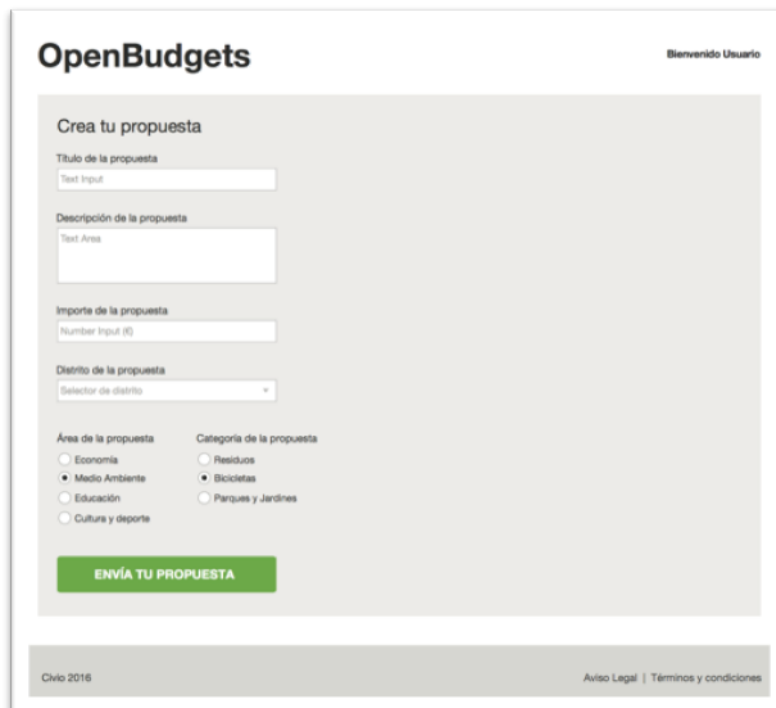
OpenBudgets

Bienvenido Usuario

Crea tu propuesta

Título de la propuesta

Text Input

Descripción de la propuesta

Text Area

Importe de la propuesta

Number Input (€)

Distrito de la propuesta

Selector de distrito

Área de la propuesta

Economía

Medio Ambiente

Educación

Cultura y deporte

Categoría de la propuesta

Residuos

Bicicletas

Parques y Jardines

ENVÍA TU PROPUESTA

Civio 2016

Aviso Legal | Términos y condiciones